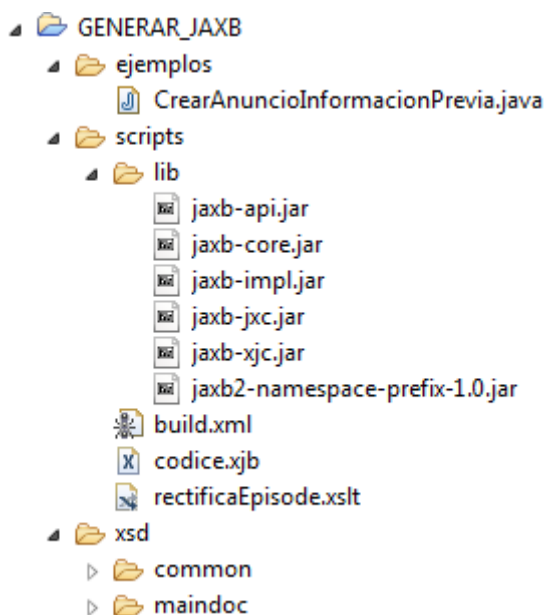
GENERAR_JAXB
ejemplos
CrearAnuncioInformacionPrevia.java
scripts
lib
jaxb-api.jar
jaxb-core.jar
jaxb-impl.jar
jaxb-jxc.jar
jaxb-xjc.jar
jaxb2-namespace-prefix-1.0.jar
build.xml
codice.xjb
rectificaEpisode.xslt
xsd
common
maindoc